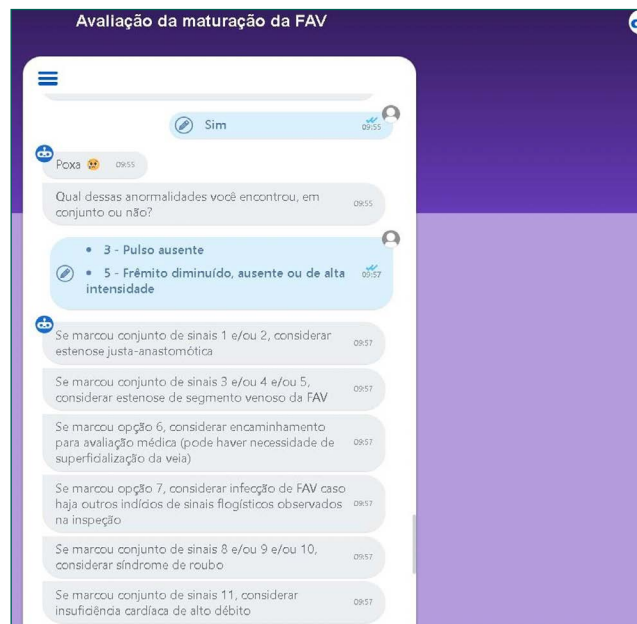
Avaliação da maturação da FAV

Sim 09:55

Poxa 😟 09:55

Qual dessas anormalidades você encontrou, em conjunto ou não? 09:55

• 3 - Pulso ausente
• 5 - Frêmito diminuído, ausente ou de alta intensidade 09:57

Se marcou conjunto de sinais 1 e/ou 2, considerar estenose justa-anastomótica 09:57

Se marcou conjunto de sinais 3 e/ou 4 e/ou 5, considerar estenose de segmento venoso da FAV 09:57

Se marcou opção 6, considerar encaminhamento para avaliação médica (pode haver necessidade de superficialização da veia) 09:57

Se marcou opção 7, considerar infecção de FAV caso haja outros indícios de sinais flogísticos observados na inspeção 09:57

Se marcou conjunto de sinais 8 e/ou 9 e/ou 10, considerar síndrome de roubo 09:57

Se marcou conjunto de sinais 11, considerar insuficiência cardíaca de alto débito 09:57